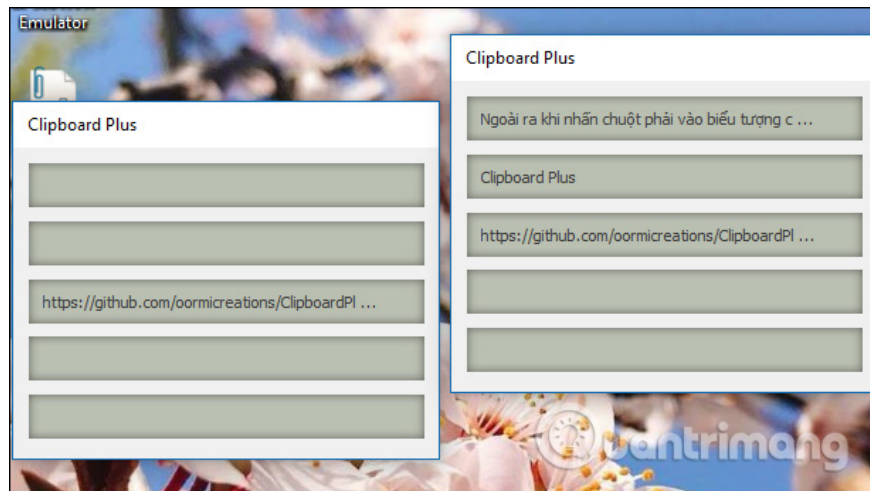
Emulator

Clipboard Plus

https://github.com/oormicreations/ClipboardPl ...

Clipboard Plus

Ngoài ra khi nhấn chuột phải vào biểu tượng c ...

Clipboard Plus

https://github.com/oormicreations/ClipboardPl ...

uantrimang